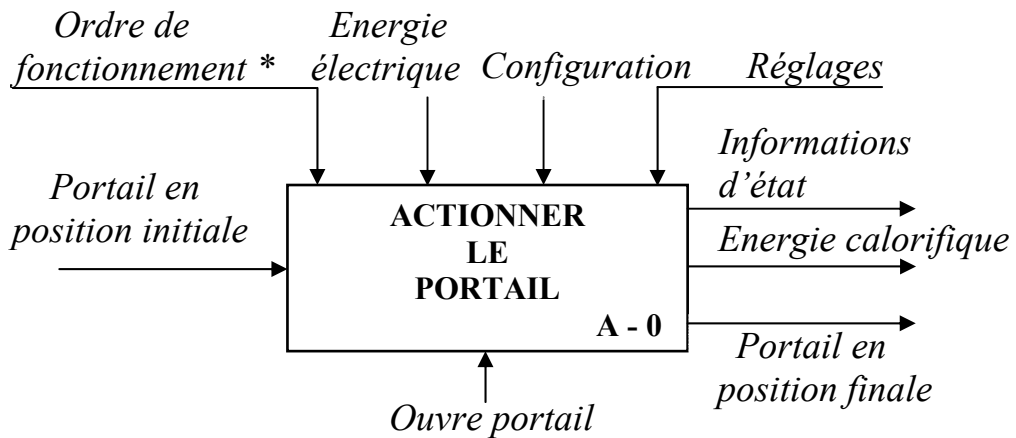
Ordre de fonctionnement *

Energie électrique

Configuration

Réglages

Portail en position initiale

ACTIONNER LE PORTAIL

A - 0

Informations d'état

Energie calorifique

Portail en position finale

Ouvre portail